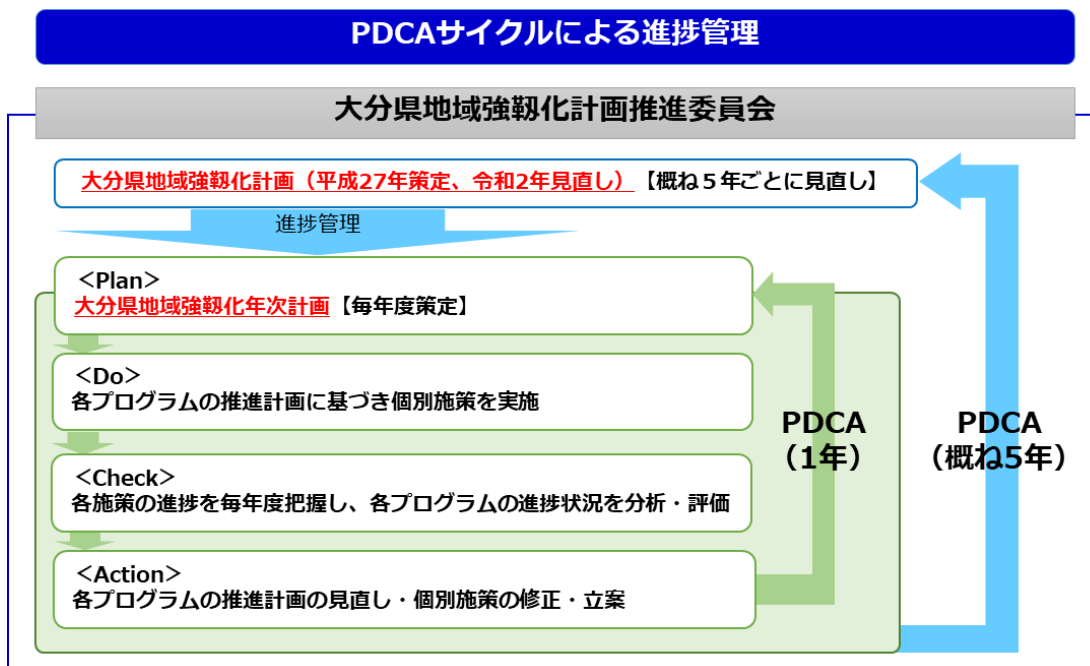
PDCAサイクルによる進捗管理

大分県地域強靱化計画推進委員会

大分県地域強靱化計画（平成27年策定、令和2年見直し）【概ね５年ごとに見直し】

進捗管理

＜Plan＞
大分県地域強靱化年次計画【毎年度策定】

＜Do＞
各プログラムの推進計画に基づき個別施策を実施

＜Check＞
各施策の進捗を毎年度把握し、各プログラムの進捗状況を分析・評価

＜Action＞
各プログラムの推進計画の見直し・個別施策の修正・立案

PDCA
（1年）

PDCA
（概ね5年）